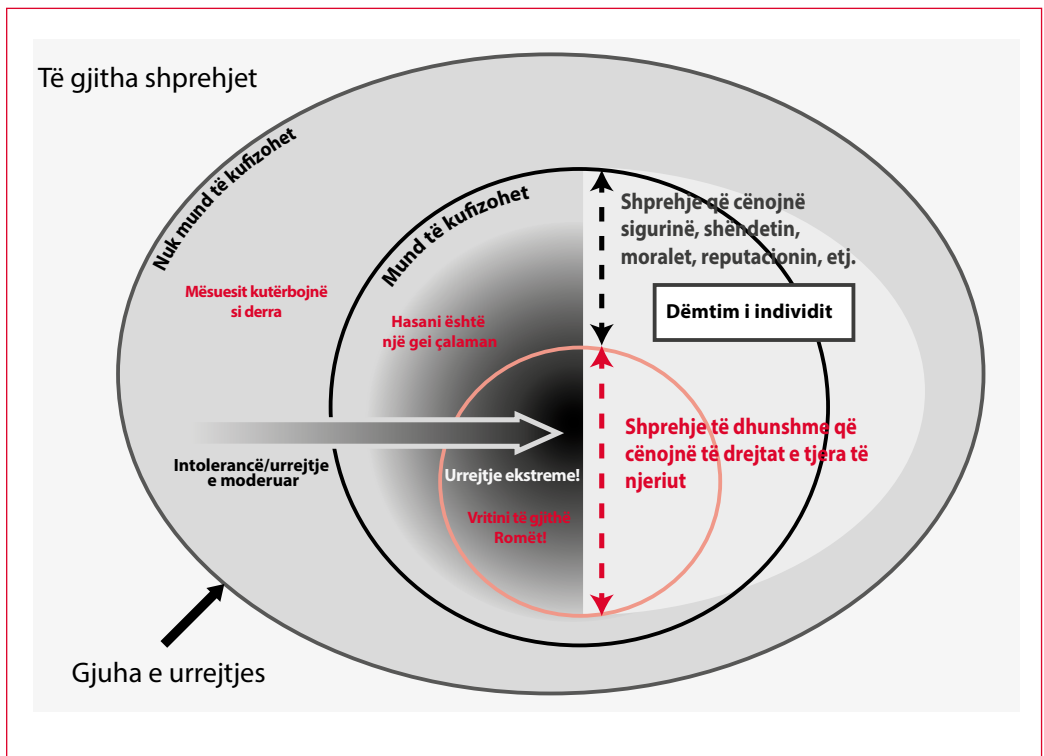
Të gjitha shprehjet

Nuk mund të kufizohet

Mund të kufizohet

Shprehje që cënojnë sigurinë, shëndetin, moralet, reputacionin, etj.

Dëmtim i individit

Mësuesit kutërbojnë si derra

Hasani është një gei çalaman

Shprehje të dhunshme që cënojnë të drejtat e tjera të njeriut

Intolerancë/urrejtje e moderuar

Urrejtje ekstreme!

Vritini të gjithë Romët!

Gjuha e urrejtjes